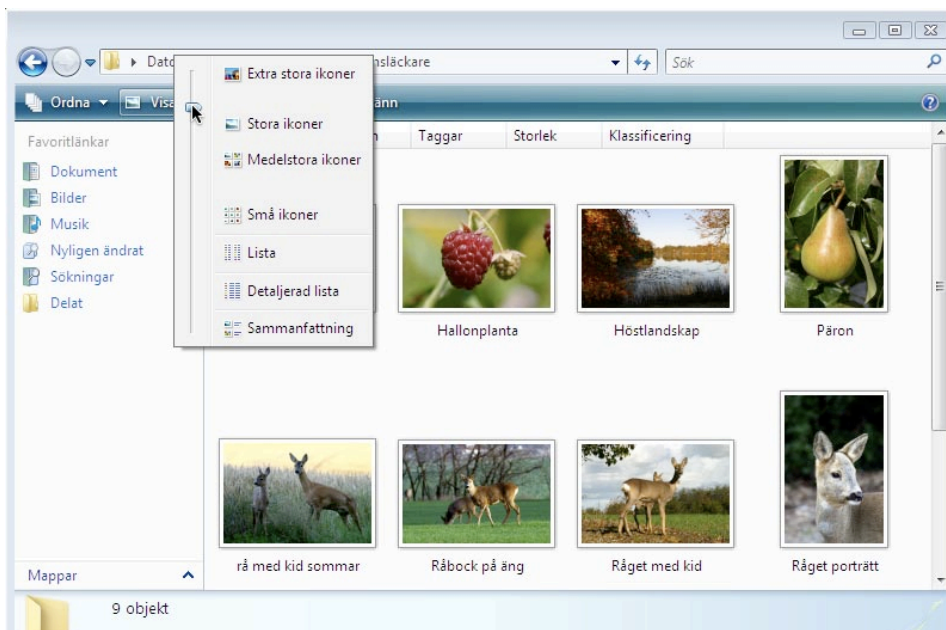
Dato

nsläckare

Sök

Ordna ▾ Visa

änn

Extra stora ikoner

Stora ikoner

Medelstora ikoner

Små ikoner

Lista

Detaljerad lista

Sammanfattning

Favoritlänkar

Dokument

Bilder

Musik

Nyligen ändrat

Sökningar

Delat

Taggar | Storlek | Klassificering

Hallonplanta

Höstlandskap

Päron

rå med kid sommar

Råbock på äng

Råget med kid

Råget porträtt

Mappar

9 objekt